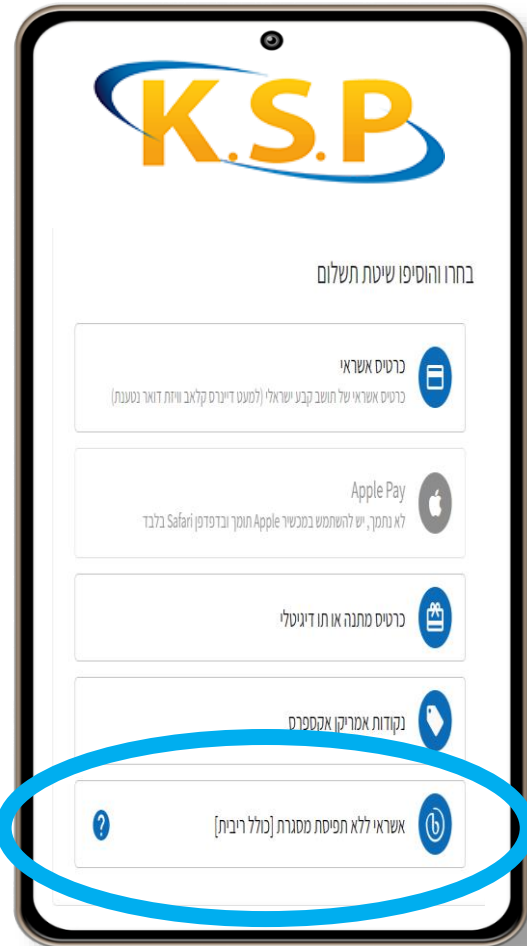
K.S.P

בחרו והוסיפו שיטת תשלום

כרטיס אשראי
כרטיס אשראי של תושב קבע ישראלי (למעט דיינרס קלאב וויזת דואר נטענת)

Apple Pay
לא נתמך, יש להשתמש במכשיר Apple תומך ובדפדפן Safari בלבד

כרטיס מתנה או תו דיגיטלי

נקודות אמריקן אקספרס

אשראי ללא תפיסת מסגרת [כולל ריבית]
?